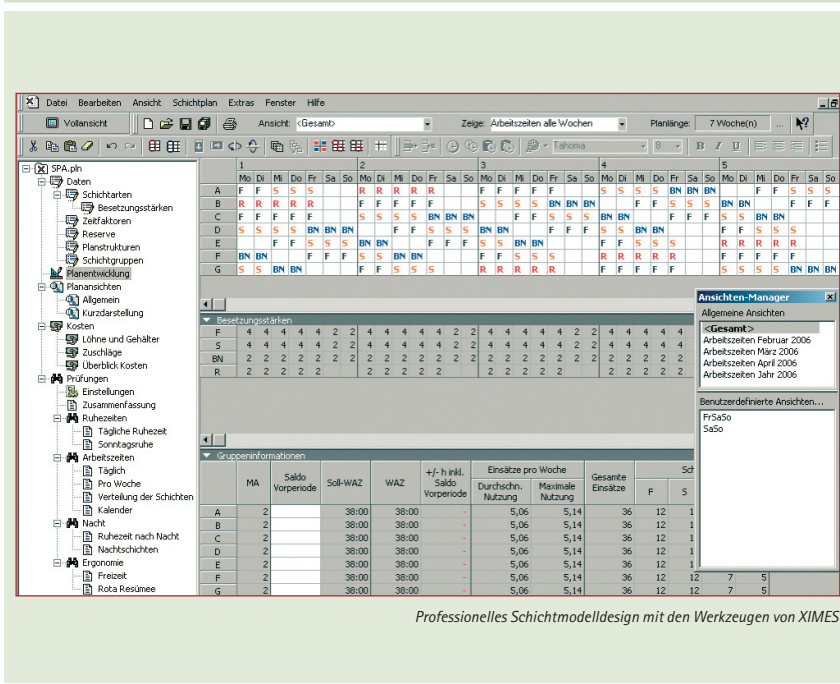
Datei Bearbeiten Ansicht Schichtplan Extras Fenster Hilfe

Vollansicht

Ansicht: <Gesamt>

Zeige: Arbeitszeiten alle Wochen

Planlänge: 7 Woche(n)

Tahoma

SPA.pln
Daten
Schichtarten
Besetzungsstärken
Zeitfaktoren
Reserve
Planstrukturen
Schichtgruppen
Planentwicklung
Planansichten
Allgemein
Kurzdarstellung
Kosten
Löhne und Gehälter
Zuschläge
Überblick Kosten
Prüfungen
Einstellungen
Zusammenfassung
Ruhezeiten
Tägliche Ruhezeit
Sonntagsruhe
Arbeitszeiten
Täglich
Pro Woche
Verteilung der Schichten
Kalender
Nacht
Ruhezeit nach Nacht
Nachtschichten
Ergonomie
Freizeit
Rota Resümee

| | 1 Mo | Di | Mi | Do | Fr | Sa | So | 2 Mo | Di | Mi | Do | Fr | Sa | So | 3 Mo | Di | Mi | Do | Fr | Sa | So | 4 Mo | Di | Mi | Do | Fr | Sa | So | 5 Mo | Di | Mi | Do | Fr | Sa | So |
|---|---|---|---|---|---|---|---|---|---|---|---|---|---|---|---|---|---|---|---|---|---|---|---|---|---|---|---|---|---|---|---|---|---|---|---|
| A | R | F | S | S | S | | | R | R | R | R | | | | F | F | F | F | | | | S | S | S | BN | BN | BN | | | | F | F | S | S |
| B | R | R | R | R | R | | | F | F | F | F | | | | S | S | S | S | BN | BN | BN | | | F | F | S | S | S | BN | BN | | | | F | F |
| C | F | F | F | F | F | | | S | S | S | S | BN | BN | BN | | | F | F | S | S | S | BN | BN | | | F | F | F | S | S | BN | BN | | | |
| D | S | S | S | S | BN | BN | BN | | | F | F | S | S | S | BN | BN | | | F | F | F | S | S | BN | BN | | | | F | F | S | S | S | | |
| E | | | F | F | S | S | S | BN | BN | | | F | F | F | S | S | BN | BN | | | | F | F | S | S | S | | | R | R | R | R | R | | |
| F | BN | BN | | | F | F | F | S | S | BN | BN | | | | F | F | S | S | S | | | R | R | R | R | R | | | F | F | F | F | | | |
| G | S | S | BN | BN | | | | F | F | S | S | S | | | R | R | R | R | R | | | F | F | F | F | | | | S | S | S | S | BN | BN | BN |

Besetzungsstärken

| F | 4 | 4 | 4 | 4 | 4 | 2 | 2 | 4 | 4 | 4 | 4 | 4 | 2 | 2 | 4 | 4 | 4 | 4 | 4 | 2 | 2 | 4 | 4 | 4 | 4 | 4 |
|---|---|---|---|---|---|---|---|---|---|---|---|---|---|---|---|---|---|---|---|---|---|---|---|---|---|---|
| S | 4 | 4 | 4 | 4 | 4 | 2 | 2 | 4 | 4 | 4 | 4 | 4 | 2 | 2 | 4 | 4 | 4 | 4 | 4 | 2 | 2 | 4 | 4 | 4 | 4 | 4 |
| BN | 2 | 2 | 2 | 2 | 2 | 2 | 2 | 2 | 2 | 2 | 2 | 2 | 2 | 2 | 2 | 2 | 2 | 2 | 2 | 2 | 2 | 2 | 2 | 2 | 2 | 2 |
| R | 2 | 2 | 2 | 2 | 2 | | | 2 | 2 | 2 | 2 | 2 | | | 2 | 2 | 2 | 2 | 2 | | | 2 | 2 | 2 | 2 | 2 |

Gruppeninformationen

| | MA | Saldo Vorperiode | Soll-WAZ | WAZ | +/- h inkl. Saldo Vorperiode | Einsätze pro Woche Durchschn. Nutzung | Maximale Nutzung | Gesamte Einsätze | F | S |
|---|---|---|---|---|---|---|---|---|---|---|
| A | 2 | | 38:00 | 38:00 | - | 5,06 | 5,14 | 36 | 12 | 1 |
| B | 2 | | 38:00 | 38:00 | - | 5,06 | 5,14 | 36 | 12 | 1 |
| C | 2 | | 38:00 | 38:00 | - | 5,06 | 5,14 | 36 | 12 | 1 |
| D | 2 | | 38:00 | 38:00 | - | 5,06 | 5,14 | 36 | 12 | 1 |
| E | 2 | | 38:00 | 38:00 | - | 5,06 | 5,14 | 36 | 12 | 1 |
| F | 2 | | 38:00 | 38:00 | - | 5,06 | 5,14 | 36 | 12 | 12 | 7 | 5 |
| G | 2 | | 38:00 | 38:00 | - | 5,06 | 5,14 | 36 | 12 | 12 | 7 | 5 |

Ansichten-Manager
Allgemeine Ansichten
<Gesamt>
Arbeitszeiten Februar 2006
Arbeitszeiten März 2006
Arbeitszeiten April 2006
Arbeitszeiten Jahr 2006
Benutzerdefinierte Ansichten...
FrSaSo
SaSo

Professionelles Schichtmodelldesign mit den Werkzeugen von XIMES